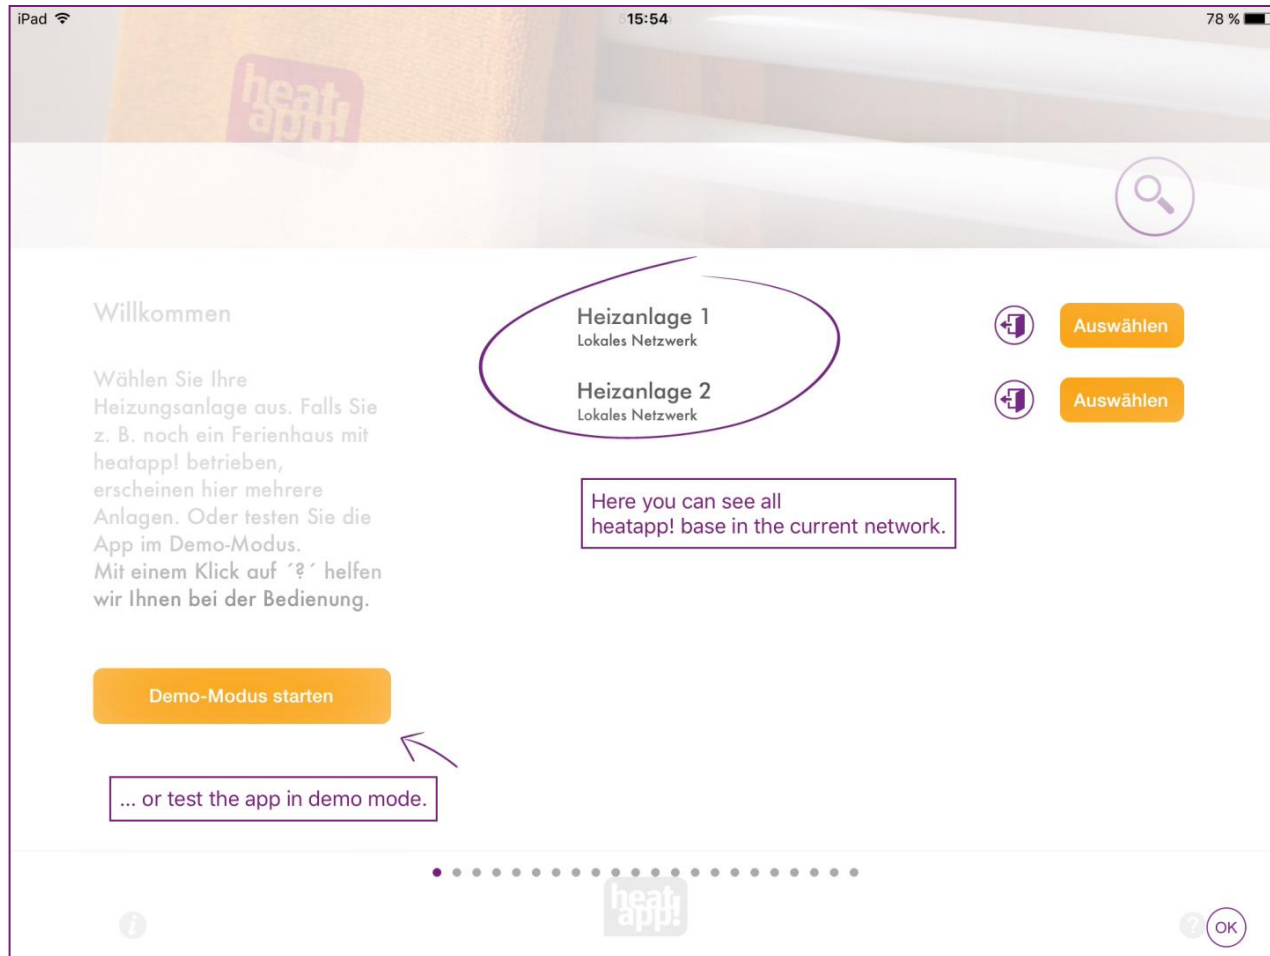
iPad 15:54 78 %

heat app!

Willkommen

Wählen Sie Ihre Heizungsanlage aus. Falls Sie z. B. noch ein Ferienhaus mit heatapp! betrieben, erscheinen hier mehrere Anlagen. Oder testen Sie die App im Demo-Modus. Mit einem Klick auf ´?´ helfen wir Ihnen bei der Bedienung.

Heizanlage 1
Lokales Netzwerk

Heizanlage 2
Lokales Netzwerk

Auswählen

Auswählen

Here you can see all heatapp! base in the current network.

Demo-Modus starten

... or test the app in demo mode.

heat app!

OK